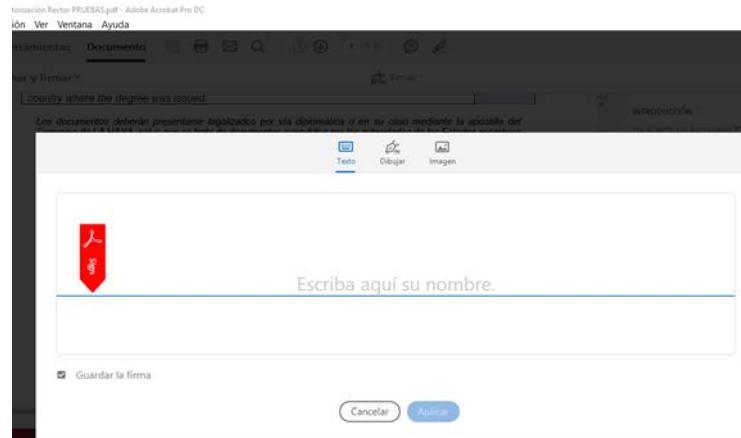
torización Rector PRUEBAS.pdf - Adobe Acrobat Pro DC
ión Ver Ventana Ayuda
rramientas Documento
nar y firmar
Firmar
country where the degree was issued.
Los documentos deberán presentarse legalizados por vía diplomática o en su caso mediante la apostilla del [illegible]
INTRODUCCIÓN
Texto Dibujar Imagen
Firmar
Escriba aquí su nombre.
Guardar la firma
Cancelar Aplicar